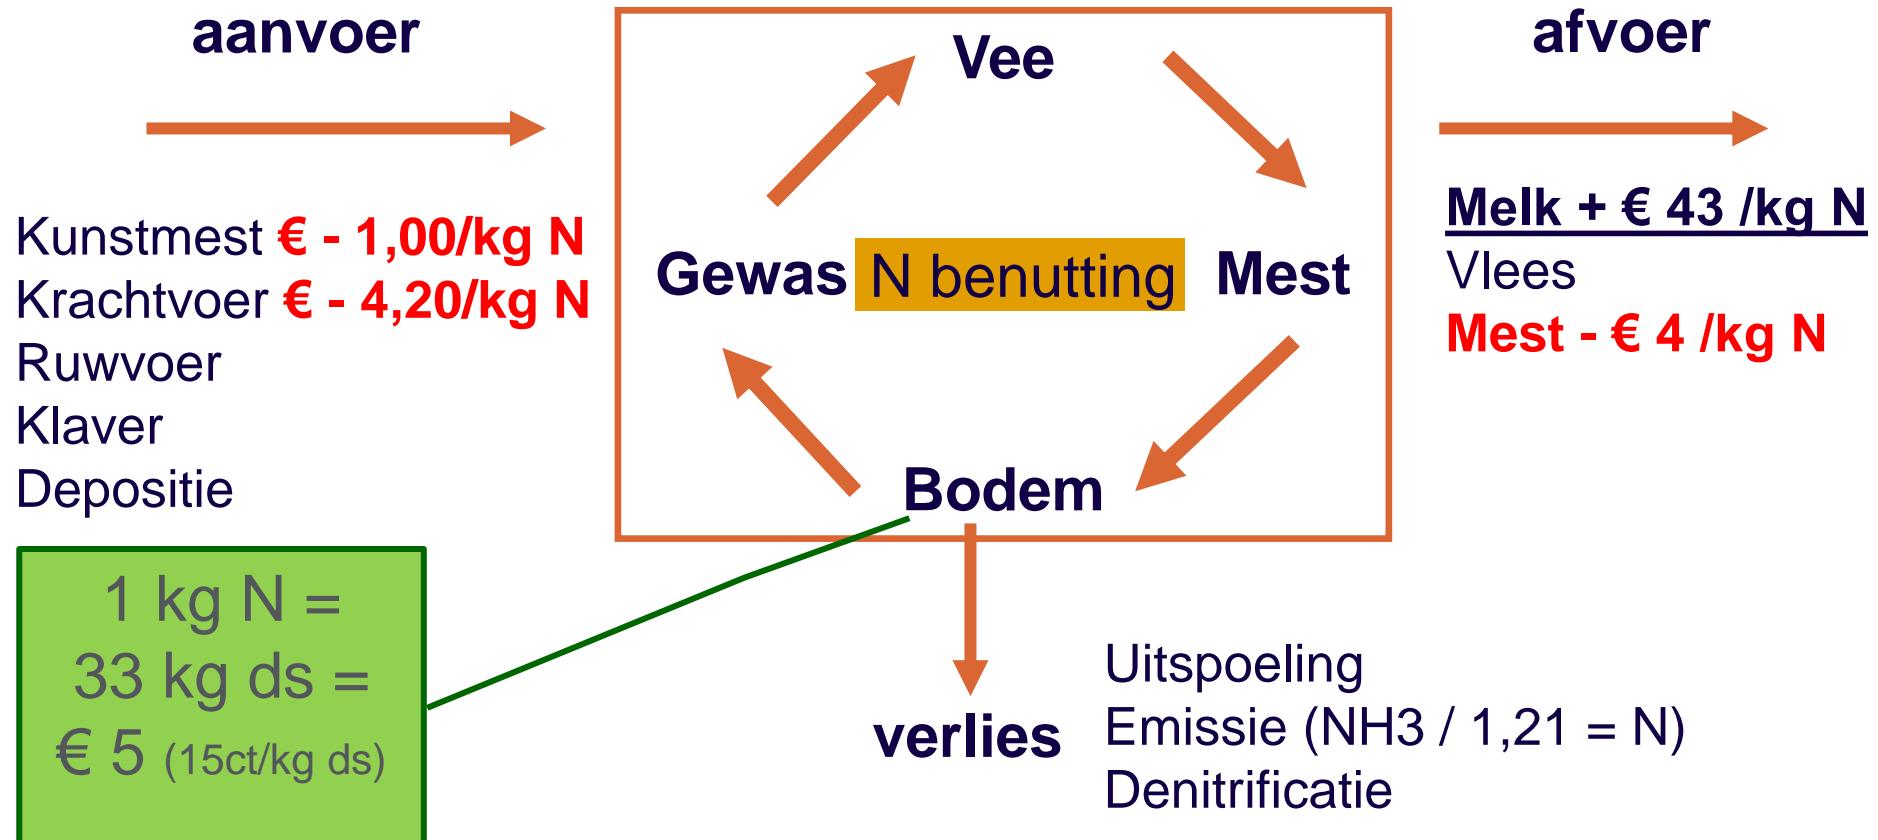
aanvoer

Vee

afvoer

Kunstmest € - 1,00/kg N
Krachtvoer € - 4,20/kg N
Ruwvoer
Klaver
Depositie

Gewas N benutting Mest

Bodem

Melk + € 43 /kg N
Vlees
Mest - € 4 /kg N

1 kg N =
33 kg ds =
€ 5 (15ct/kg ds)

verlies

Uitspoeling
Emissie (NH3 / 1,21 = N)
Denitrificatie